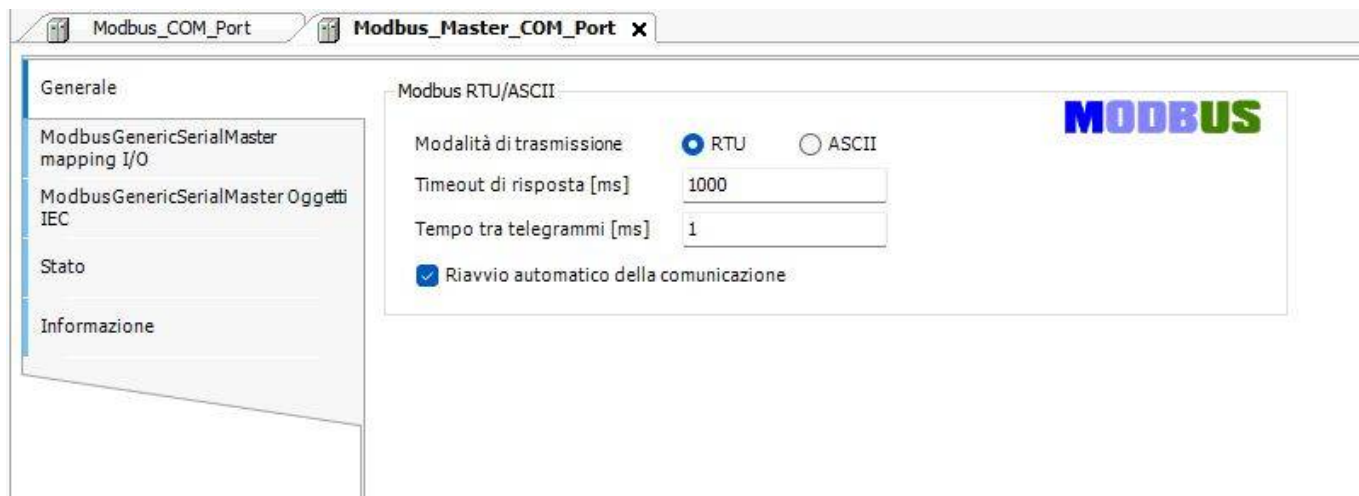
Modbus_COM_Port

Modbus_Master_COM_Port ×

Generale

ModbusGenericSerialMaster mapping I/O

ModbusGenericSerialMaster Oggetti IEC

Stato

Informazione

Modbus RTU/ASCII

MODBUS

Modalità di trasmissione
RTU
ASCII

Timeout di risposta [ms]
1000

Tempo tra telegrammi [ms]
1

Riavvio automatico della comunicazione